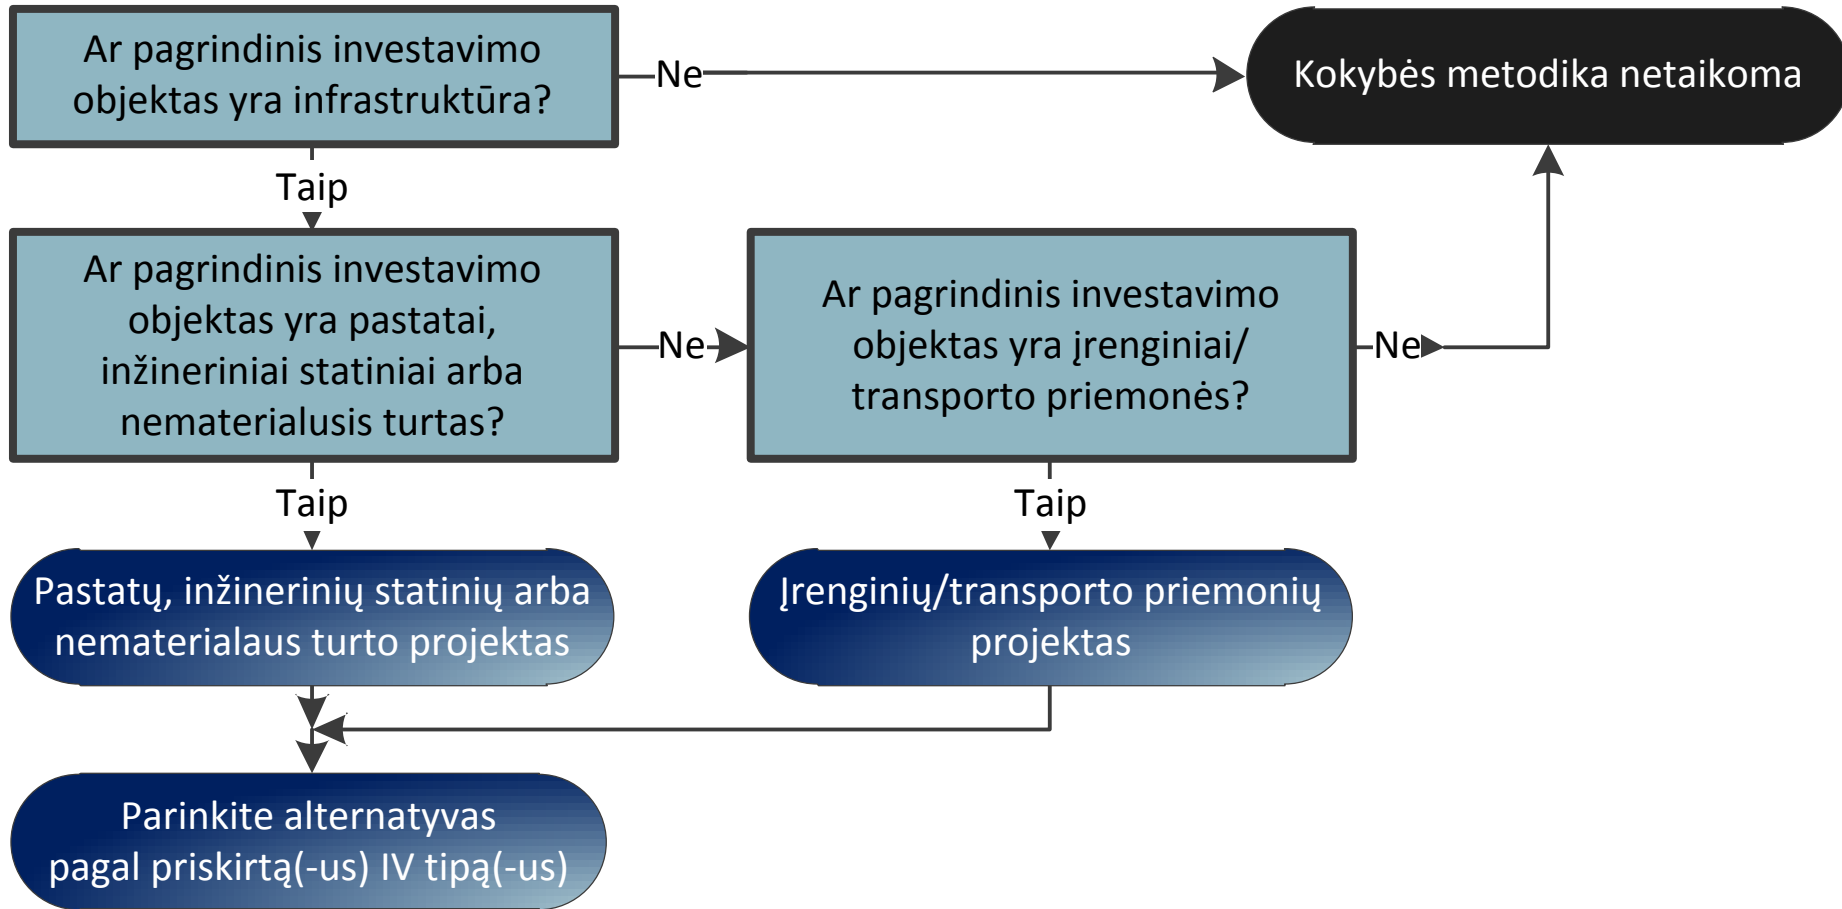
Ar pagrindinis investavimo objektas yra infrastruktūra?

Ne

Kokybės metodika netaikoma

Taip

Ar pagrindinis investavimo objektas yra pastatai, inžineriniai statiniai arba nematerialusis turtas?

Ne

Ar pagrindinis investavimo objektas yra įrenginiai/ transporto priemonės?

Ne

Taip

Taip

Pastatų, inžinerinių statinių arba nematerialaus turto projektas

Įrenginių/transporto priemonių projektas

Parinkite alternatyvas pagal priskirtą(-us) IV tipą(-us)